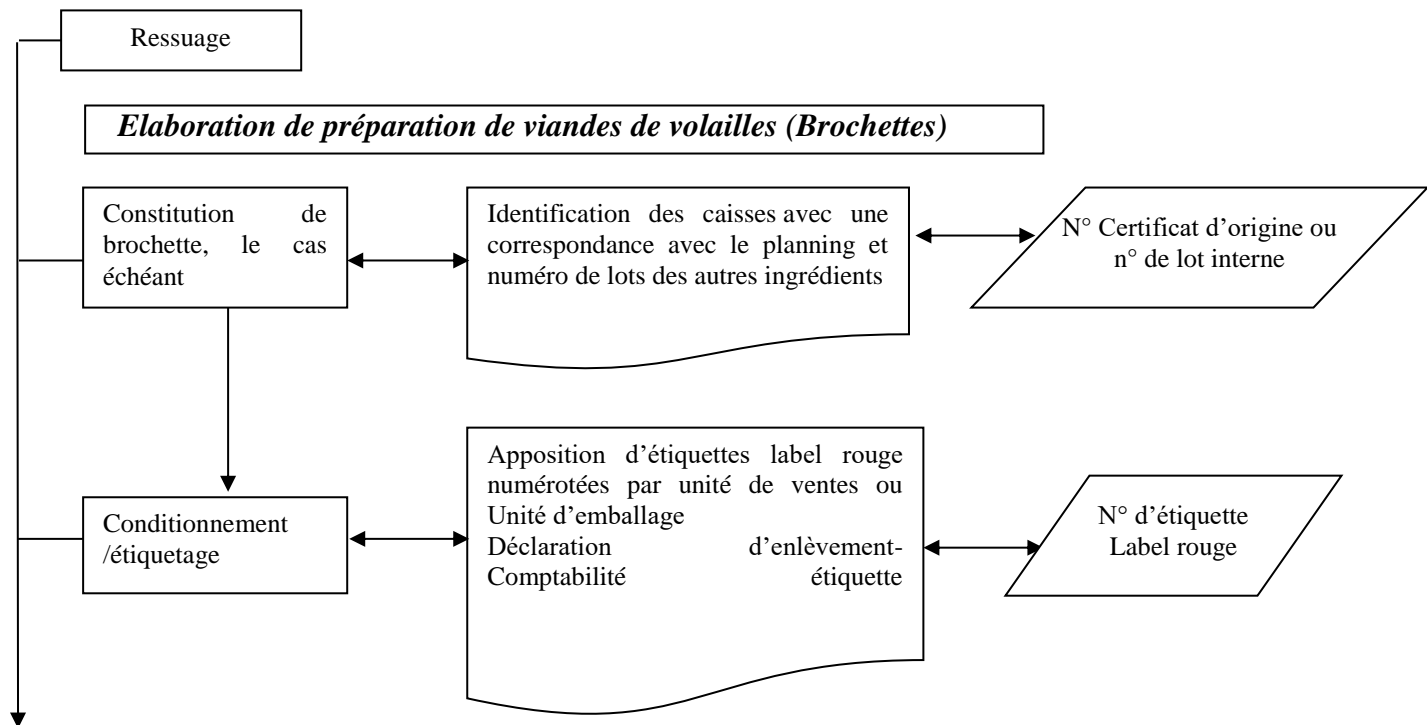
Ressuage

*Elaboration de préparation de viandes de volailles (Brochettes)*

Constitution de brochette, le cas échéant

Identification des caisses avec une correspondance avec le planning et numéro de lots des autres ingrédients

N° Certificat d'origine ou n° de lot interne

Conditionnement /étiquetage

Apposition d'étiquettes label rouge numérotées par unité de ventes ou Unité d'emballage
Déclaration d'enlèvement-Comptabilité étiquette

N° d'étiquette Label rouge